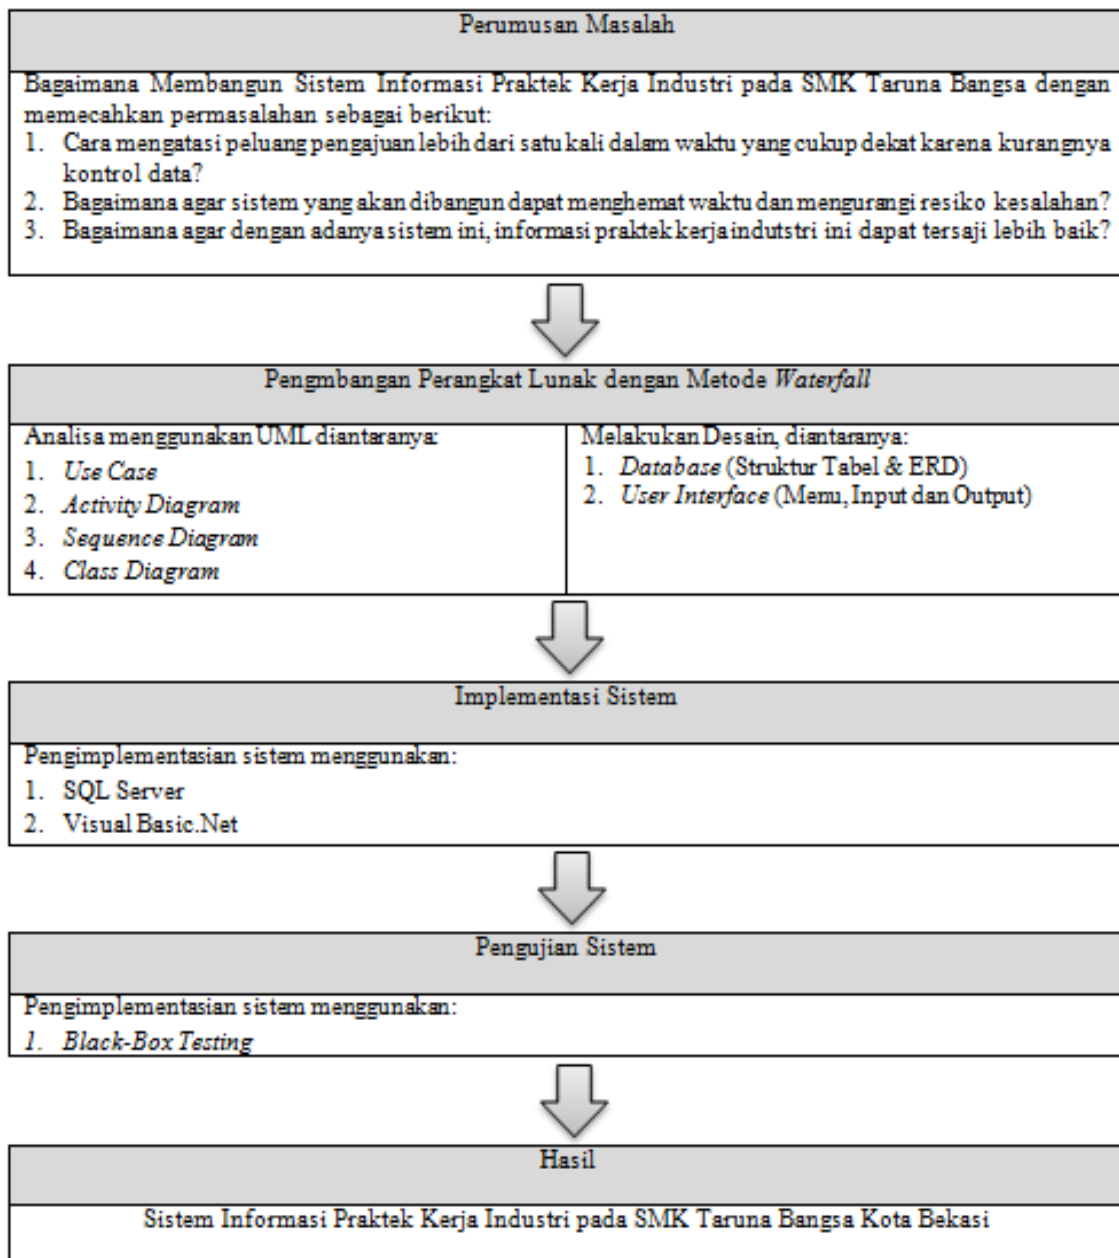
Perumusan Masalah

Bagaimana Membangun Sistem Informasi Praktek Kerja Industri pada SMK Taruna Bangsa dengan memecahkan permasalahan sebagai berikut:
1. Cara mengatasi peluang pengajuan lebih dari satu kali dalam waktu yang cukup dekat karena kurangnya kontrol data?
2. Bagaimana agar sistem yang akan dibangun dapat menghemat waktu dan mengurangi resiko kesalahan?
3. Bagaimana agar dengan adanya sistem ini, informasi praktek kerja indutstri ini dapat tersaji lebih baik?

Pengmbangan Perangkat Lunak dengan Metode *Waterfall*

Analisa menggunakan UML diantaranya:
1. *Use Case*
2. *Activity Diagram*
3. *Sequence Diagram*
4. *Class Diagram*

Melakukan Desain, diantaranya:
1. *Database* (Struktur Tabel & ERD)
2. *User Interface* (Menu, Input dan Output)

Implementasi Sistem

Pengimplementasian sistem menggunakan:
1. SQL Server
2. Visual Basic.Net

Pengujian Sistem

Pengimplementasian sistem menggunakan:
*1. Black-Box Testing*

Hasil

Sistem Informasi Praktek Kerja Industri pada SMK Taruna Bangsa Kota Bekasi